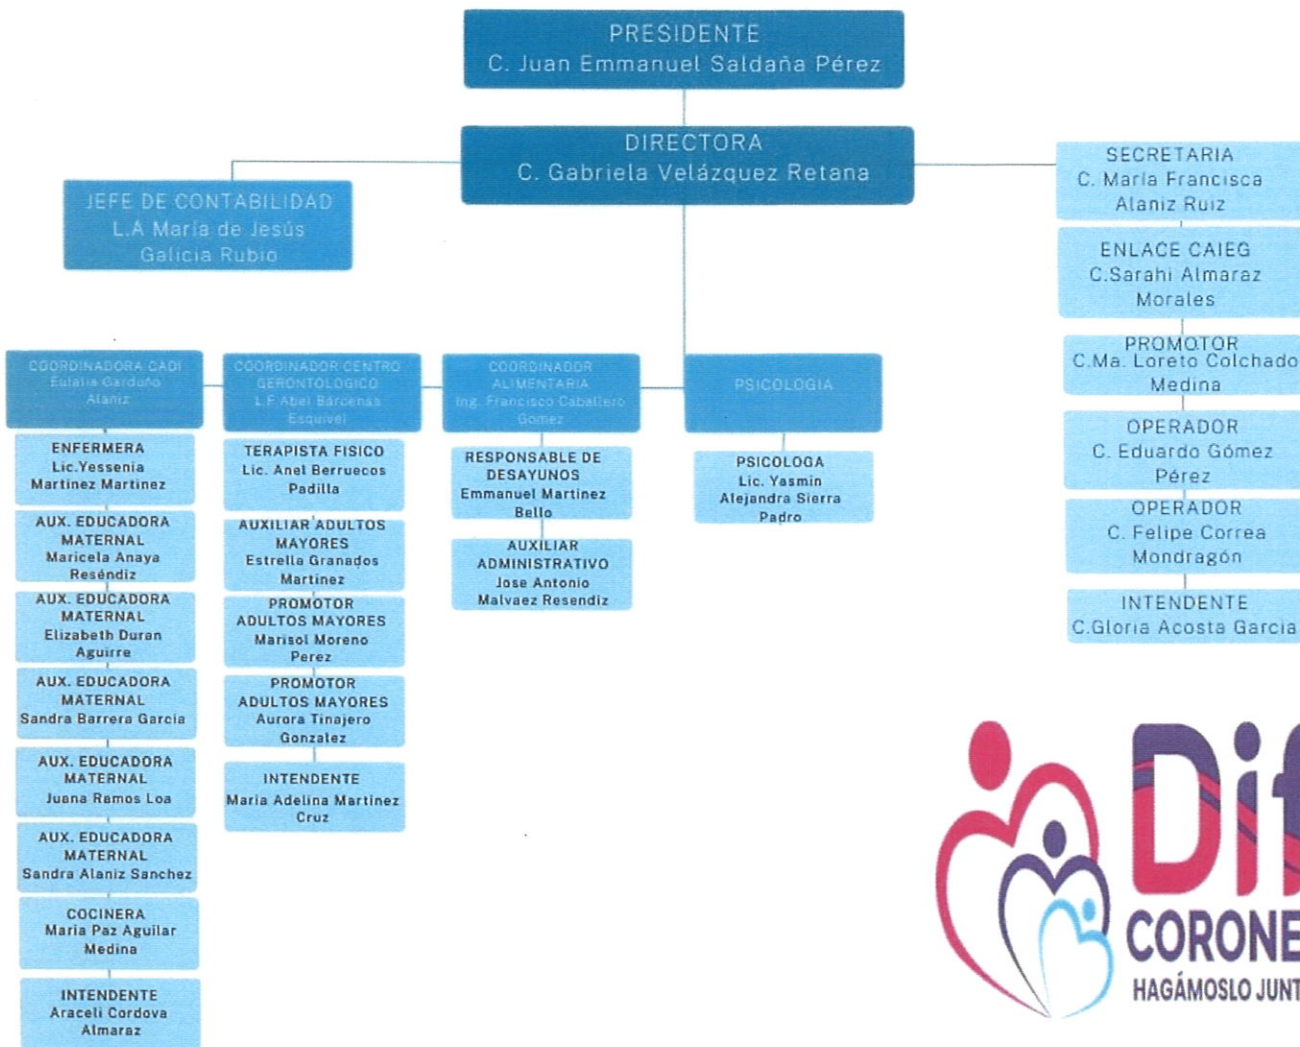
PRESIDENTE
C. Juan Emmanuel Saldaña Pérez

DIRECTORA
C. Gabriela Velázquez Retana

JEFE DE CONTABILIDAD
L.A María de Jesús Galicia Rubio

SECRETARIA
C. María Francisca Alaniz Ruiz

ENLACE CAIEG
C.Sarahi Almaraz Morales

PROMOTOR
C.Ma. Loreto Colchado Medina

OPERADOR
C. Eduardo Gómez Pérez

OPERADOR
C. Felipe Correa Mondragón

INTENDENTE
C.Gloria Acosta Garcia

COORDINADORA CADI
Eulalia Garduño Alaniz

ENFERMERA
Lic.Yessenia Martinez Martinez

AUX. EDUCADORA MATERNAL
Maricela Anaya Reséndiz

AUX. EDUCADORA MATERNAL
Elizabeth Duran Aguirre

AUX. EDUCADORA MATERNAL
Sandra Barrera Garcia

AUX. EDUCADORA MATERNAL
Juana Ramos Loa

AUX. EDUCADORA MATERNAL
Sandra Alaniz Sanchez

COCINERA
Maria Paz Aguilar Medina

INTENDENTE
Araceli Cordova Almaraz

COORDINADOR CENTRO GERONTOLOGICO
L.F.Abel Bárcenas Esquivel

TERAPISTA FISICO
Lic. Anel Berruecos Padilla

AUXILIAR ADULTOS MAYORES
Estrella Granados Martinez

PROMOTOR ADULTOS MAYORES
Marisol Moreno Perez

PROMOTOR ADULTOS MAYORES
Aurora Tinajero Gonzalez

INTENDENTE
Maria Adelina Martinez Cruz

COORDINADOR ALIMENTARIA
Ing. Francisco Caballero Gomez

RESPONSABLE DE DESAYUNOS
Emmanuel Martinez Bello

AUXILIAR ADMINISTRATIVO
Jose Antonio Malvaez Resendiz

PSICOLOGIA

PSICOLOGA
Lic. Yasmin Alejandra Sierra Padro

Dif
CORONE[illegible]
HAGÁMOSLO JUNT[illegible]